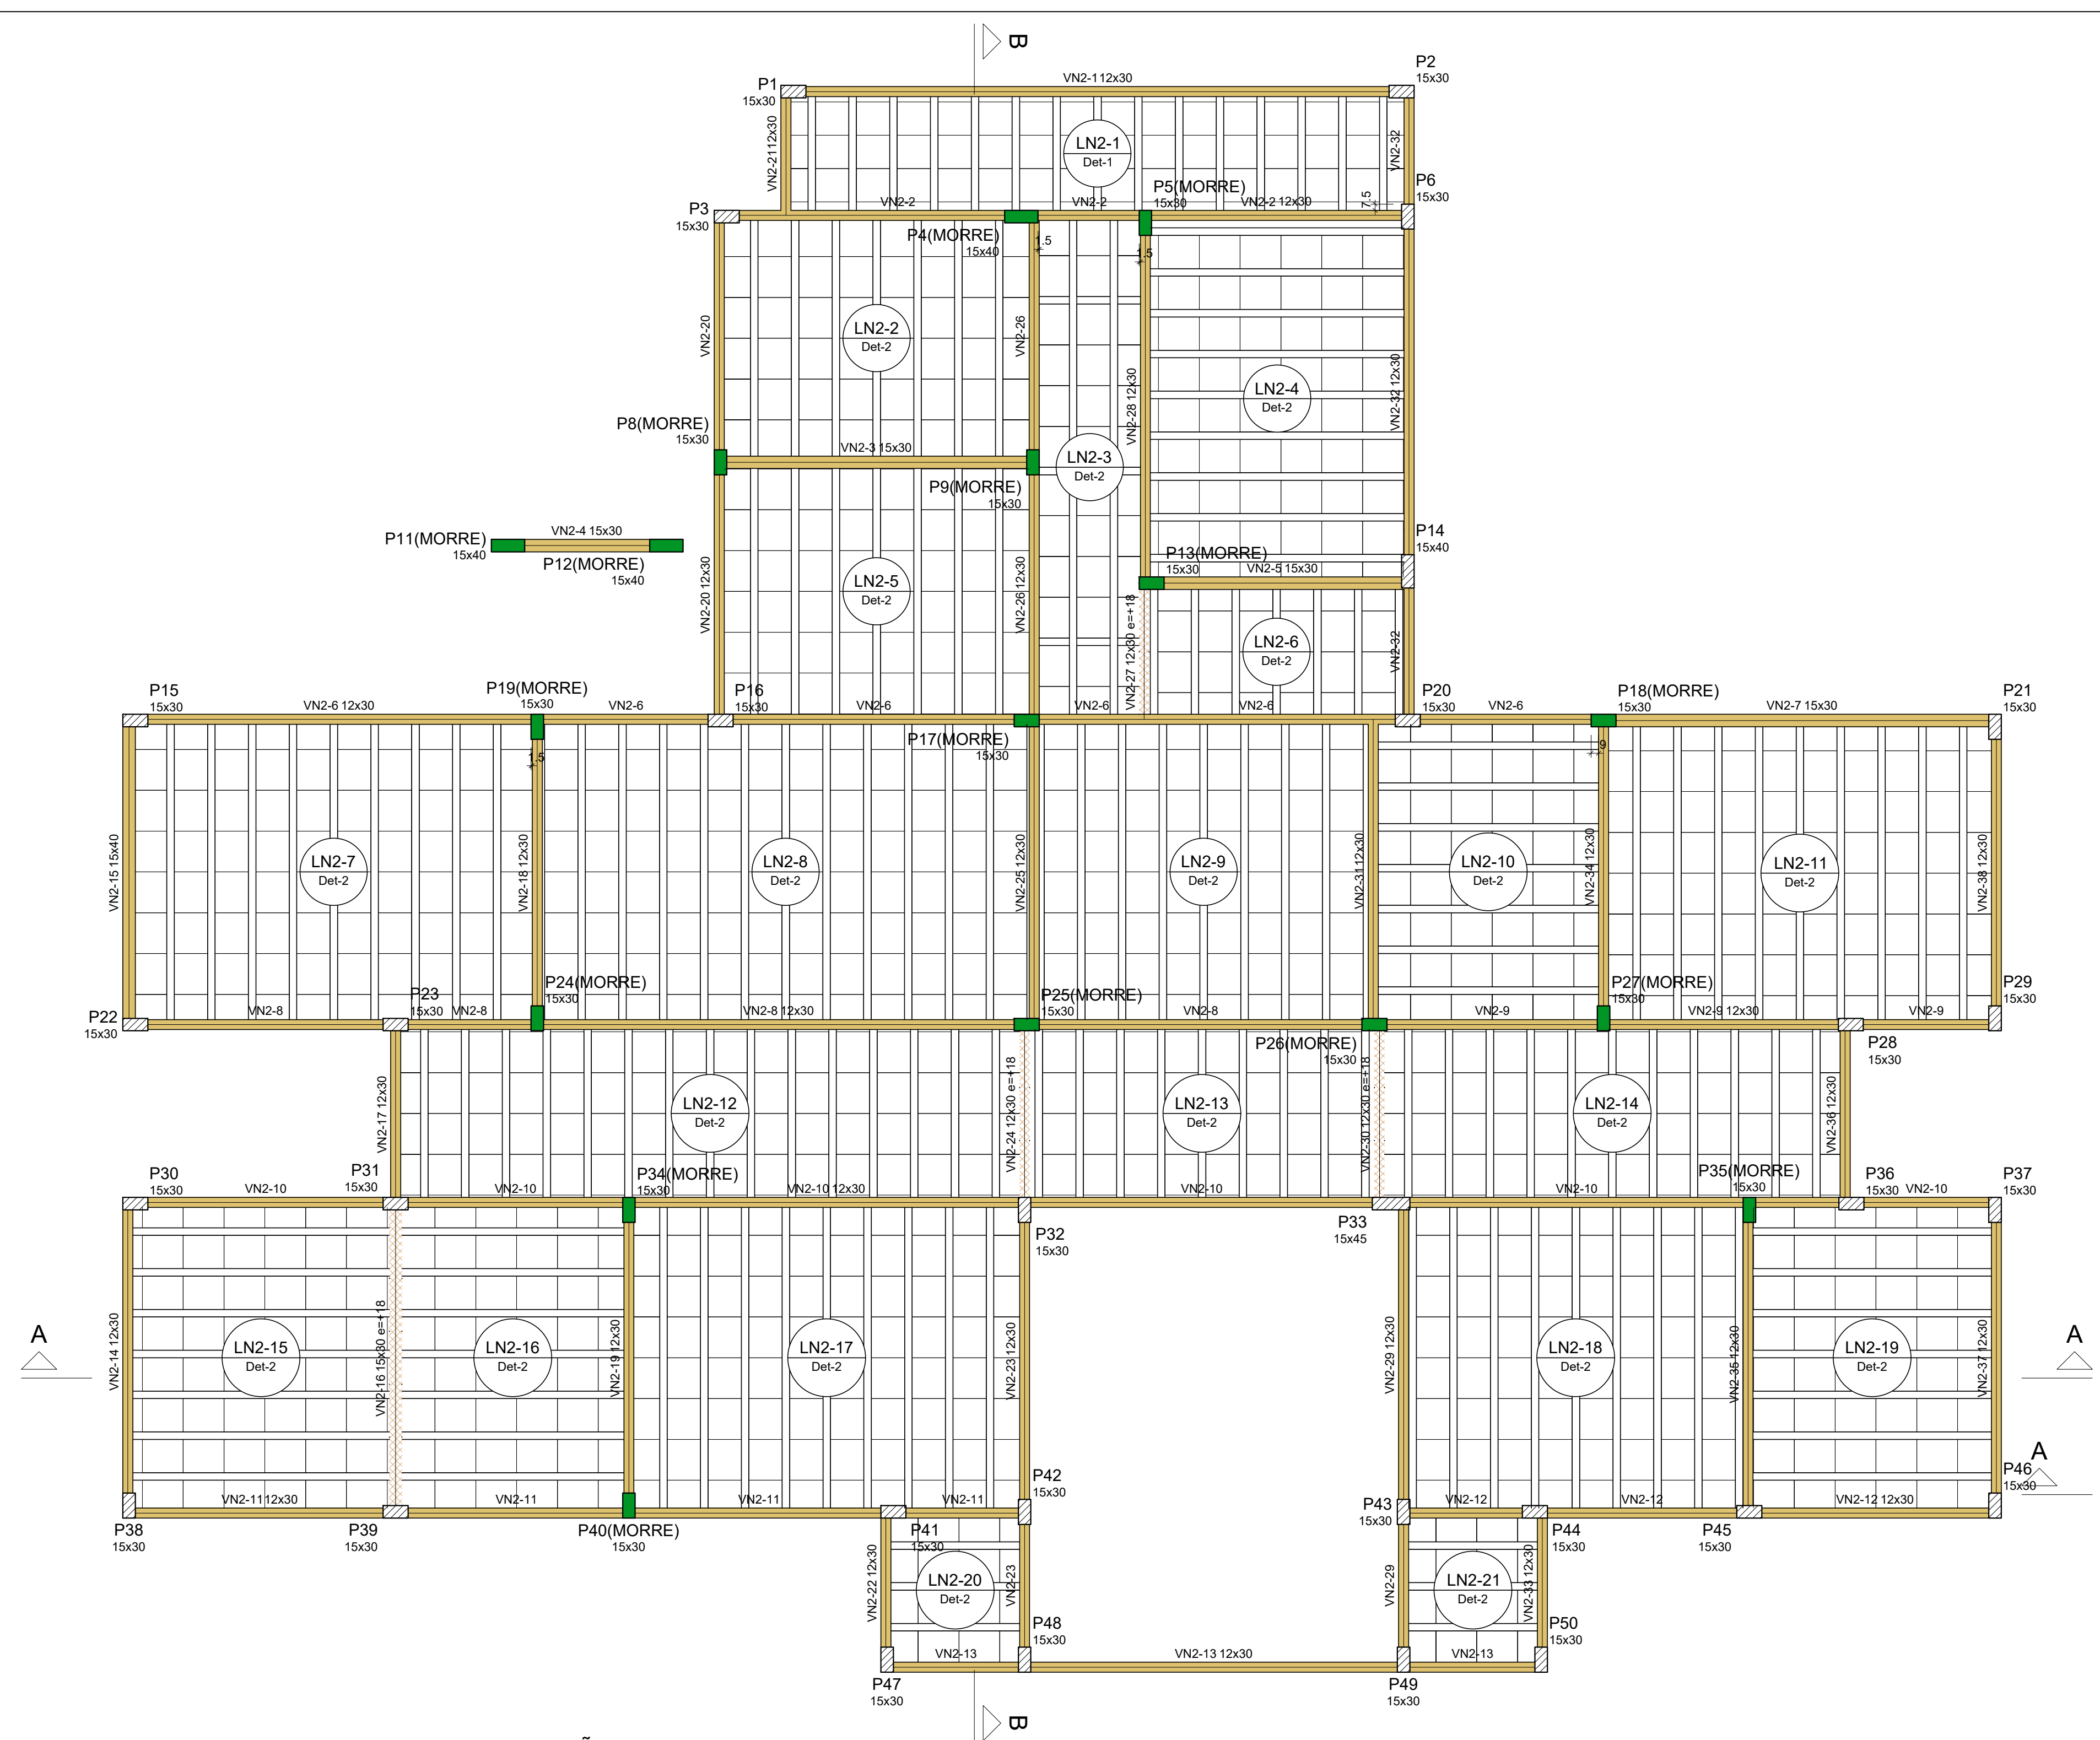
B

P1
15x30
VN2-1 12x30
P2
15x30
VN2-21 12x30
LN2-1
Det-1
VN2-32
P5(MORRE)
15x30
P6
15x30
P3
15x30
VN2-2
VN2-2
VN2-2 12x30
7.5
P4(MORRE)
15x40
1.5
1.5
VN2-20
LN2-2
Det-2
VN2-26
LN2-4
Det-2
VN2-28 12x30
VN2-32 12x30
P8(MORRE)
15x30
VN2-3 15x30
LN2-3
Det-2
P9(MORRE)
15x30
P11(MORRE)
15x40
VN2-4 15x30
P12(MORRE)
15x40
LN2-5
Det-2
VN2-20 12x30
VN2-26 12x30
P13(MORRE)
15x30
VN2-5 15x30
P14
15x40
VN2-27 12x30 e=+18
LN2-6
Det-2
VN2-32
P15
15x30
VN2-6 12x30
P19(MORRE)
15x30
VN2-6
P16
15x30
VN2-6
VN2-6
VN2-6
P20
15x30
VN2-6
P18(MORRE)
15x30
VN2-7 15x30
P21
15x30
1.5
P17(MORRE)
15x30
9
VN2-15 15x40
LN2-7
Det-2
VN2-18 12x30
LN2-8
Det-2
VN2-25 12x30
LN2-9
Det-2
VN2-31 12x30
LN2-10
Det-2
VN2-34 12x30
LN2-11
Det-2
VN2-38 12x30
P22
15x30
VN2-8
P23
15x30
VN2-8
P24(MORRE)
15x30
VN2-8 12x30
P25(MORRE)
15x30
VN2-8
VN2-9
P27(MORRE)
15x30
VN2-9 12x30
VN2-9
P29
15x30
P26(MORRE)
15x30
P28
15x30
VN2-17 12x30
LN2-12
Det-2
VN2-24 12x30 e=+18
LN2-13
Det-2
VN2-30 12x30 e=+18
LN2-14
Det-2
VN2-36 12x30
P30
15x30
VN2-10
P31
15x30
VN2-10
P34(MORRE)
15x30
VN2-10 12x30
VN2-10
VN2-10
P35(MORRE)
15x30
P36
15x30
VN2-10
P37
15x30
P32
15x30
P33
15x45
A
VN2-14 12x30
LN2-15
Det-2
VN2-16 15x30 e=+18
LN2-16
Det-2
VN2-19 12x30
LN2-17
Det-2
VN2-23 12x30
VN2-29 12x30
LN2-18
Det-2
VN2-35 12x30
LN2-19
Det-2
VN2-37 12x30
A
A
P42
15x30
P46
15x30
VN2-11 12x30
VN2-11
VN2-11
VN2-11
P43
15x30
VN2-12
VN2-12
VN2-12 12x30
P38
15x30
P39
15x30
P40(MORRE)
15x30
P41
15x30
P44
15x30
P45
15x30
VN2-22 12x30
LN2-20
Det-2
VN2-23
VN2-29
LN2-21
Det-2
VN2-33 12x30
P48
15x30
P50
15x30
VN2-13
VN2-13 12x30
VN2-13
P47
15x30
P49
15x30
B